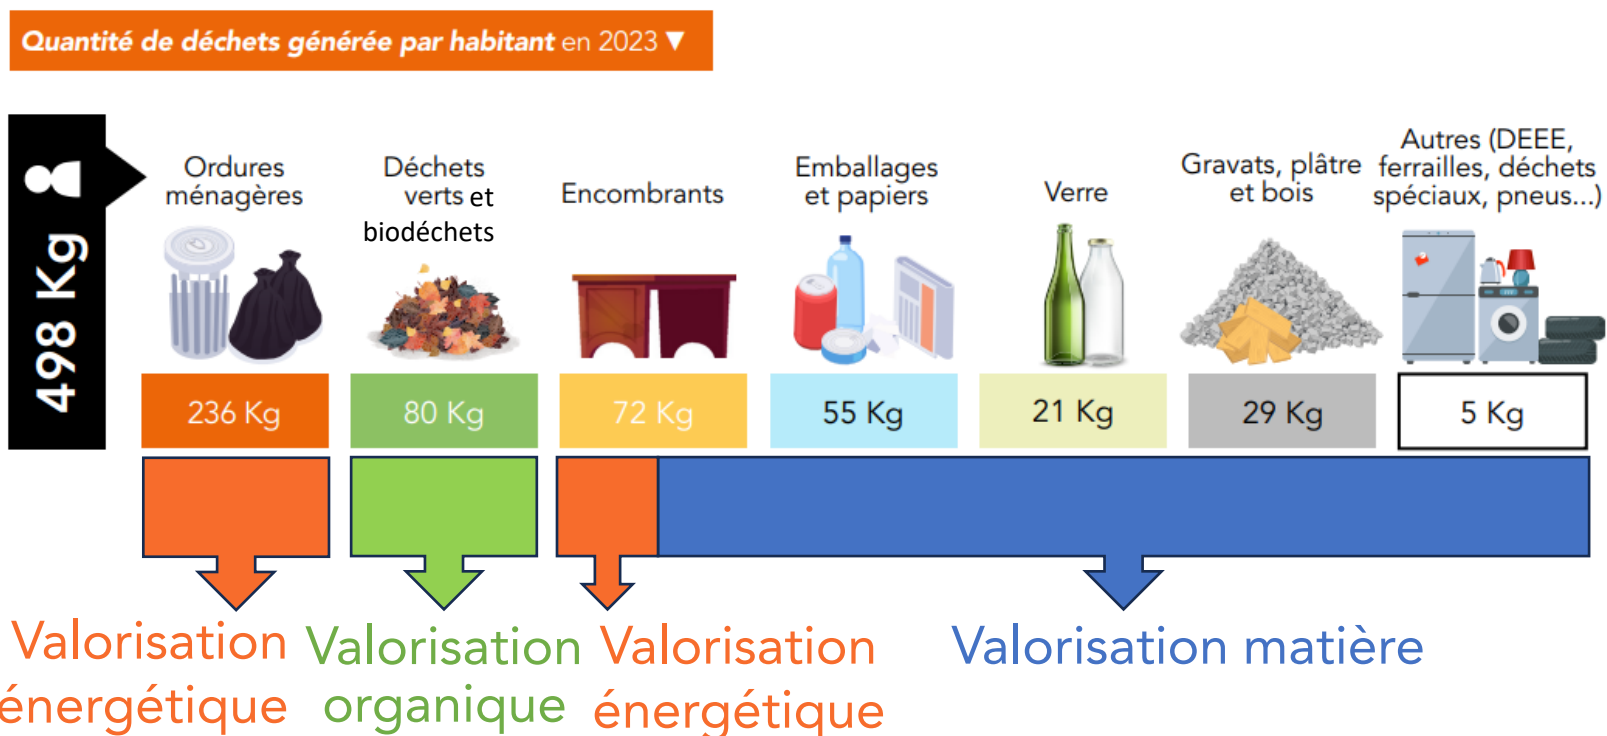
Quantité de déchets générée par habitant en 2023 ▼

498 Kg

Ordures ménagères

Déchets verts et biodéchets

Encombrants

Emballages et papiers

Verre

Gravats, plâtre et bois

Autres (DEEE, ferrailles, déchets spéciaux, pneus...)

236 Kg

80 Kg

72 Kg

55 Kg

21 Kg

29 Kg

5 Kg

Valorisation énergétique

Valorisation organique

Valorisation énergétique

Valorisation matière